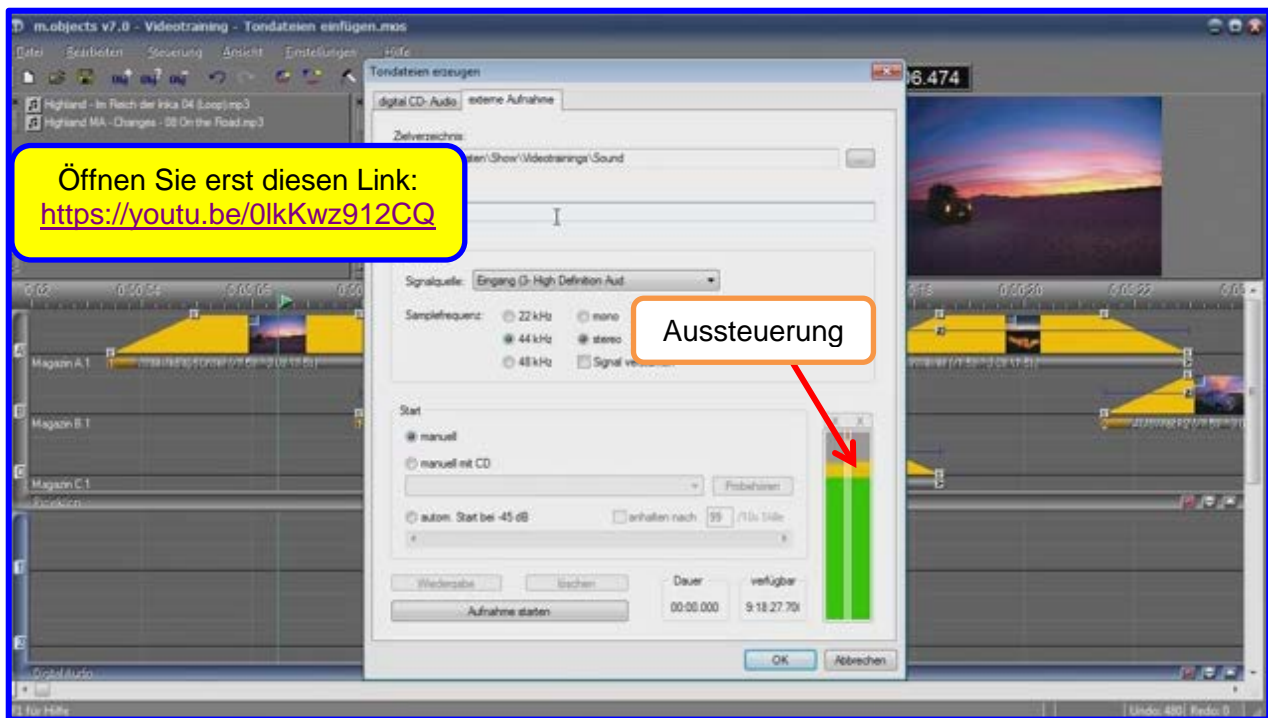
m.objects v7.0 - Videotraining - Tondateien einfügen.mos

Datei Bearbeiten Steuerung Ansicht Einstellungen Hilfe

Highland - Im Reich der Inka 04 (Loop).mp3
Highland MA - Changes - 08 On the Road.mp3

6.474

Tondateien erzeugen

digital CD-Audio externe Aufnahme

Zielverzeichnis:
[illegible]aten\Show\Videotrainings\Sound

Öffnen Sie erst diesen Link:
https://youtu.be/0lkKwz912CQ

Signalquelle: Eingang (3- High Definition Aud

Samplefrequenz: 22 kHz 44 kHz 48 kHz mono stereo Signal ve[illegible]

Aussteuerung

Start
manuell
manuell mit CD
Probehören
autom. Start bei -45 dB anhalten nach 99 /10s Stille

Wiedergabe löschen
Aufnahme starten

Dauer 00:00.000
verfügbar 9:18:27.70

OK Abbrechen

Magazin A 1
Magazin B 1
Magazin C 1
Digital Audio

F1 für Hilfe
Undo: 480 Redo: 0